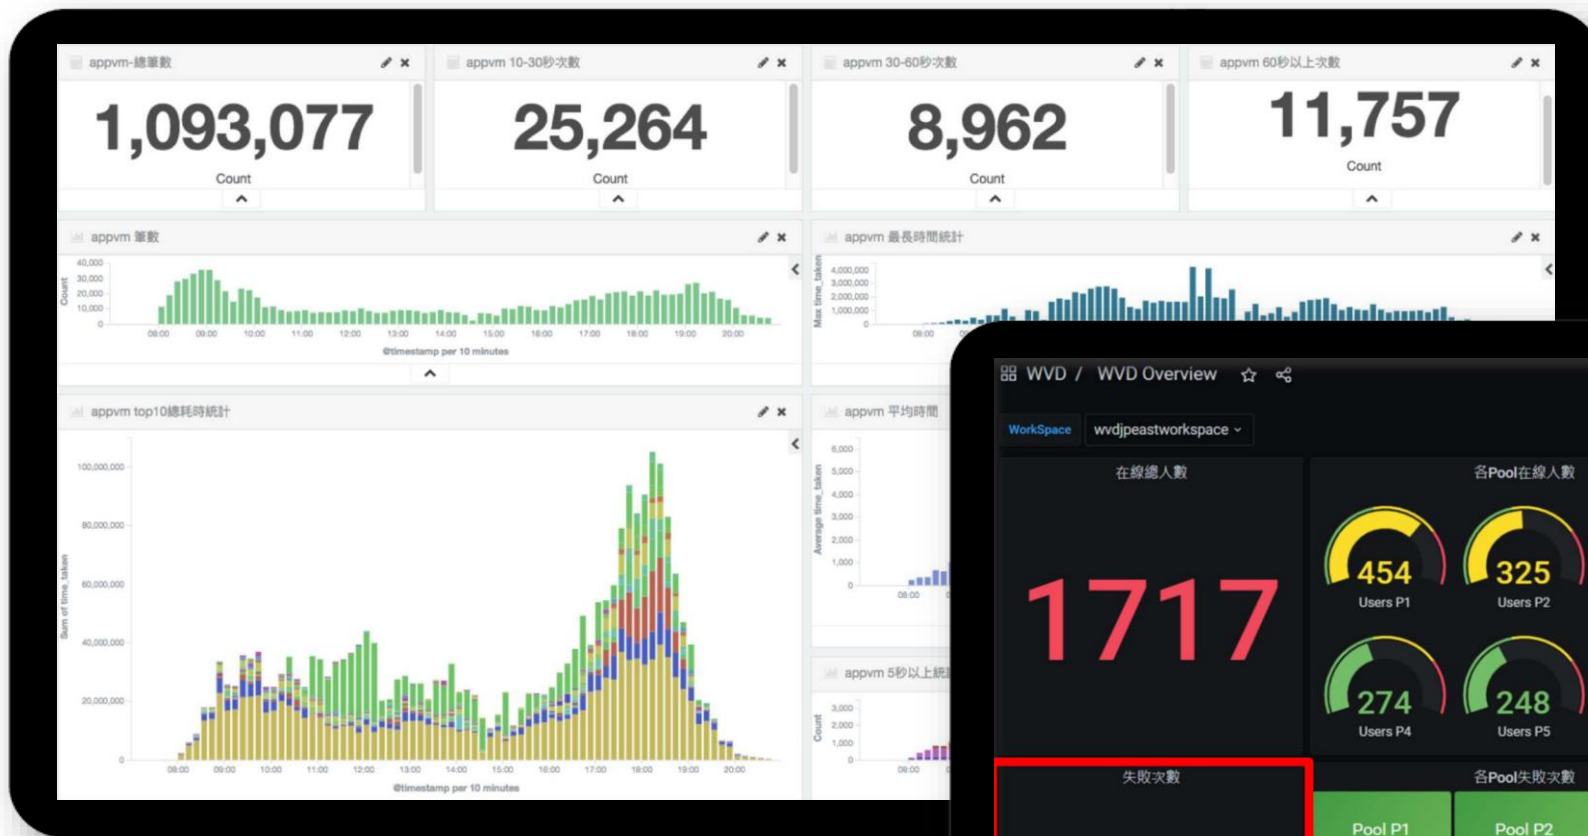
appvm-總筆數

1,093,077

Count

appvm 10-30秒次數

25,264

Count

appvm 30-60秒次數

8,962

Count

appvm 60秒以上次數

11,757

Count

appvm 筆數

40,000
30,000
20,000
10,000
0

Count

08:00 09:00 10:00 11:00 12:00 13:00 14:00 15:00 16:00 17:00 18:00 19:00 20:00

@timestamp per 10 minutes

appvm 最長時間統計

4,000,000
3,000,000
2,000,000
1,000,000
0

Max time_taken

08:00

appvm top10總耗時統計

100,000,000
80,000,000
60,000,000
40,000,000
20,000,000
0

Sum of time_taken

08:00 09:00 10:00 11:00 12:00 13:00 14:00 15:00 16:00 17:00 18:00 19:00 20:00

@timestamp per 10 minutes

appvm 平均時間

6,000
5,000
4,000
3,000
2,000
1,000
0

Average time_taken

08:00

appvm 5秒以上統

3,000
2,000
1,000
0

Count

08:00

WVD / WVD Overview

WorkSpace wvdjpeastworkspace

在線總人數

1717

各Pool在線人數

454
Users P1

325
Users P2

274
Users P4

248
Users P5

失敗次數

各Pool失敗次數

Pool P1

Pool P2